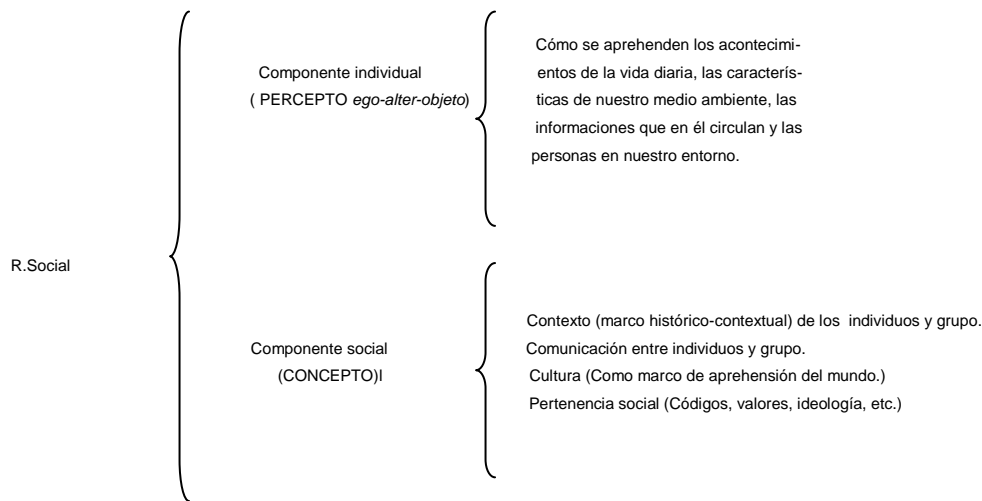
R.Social

Componente individual
( PERCEPTO *ego-alter-objeto*)

Cómo se aprehenden los acontecimientos de la vida diaria, las características de nuestro medio ambiente, las informaciones que en él circulan y las personas en nuestro entorno.

Componente social
(CONCEPTO)l

Contexto (marco histórico-contextual) de los individuos y grupo.
Comunicación entre individuos y grupo.
Cultura (Como marco de aprehensión del mundo.)
Pertenencia social (Códigos, valores, ideología, etc.)